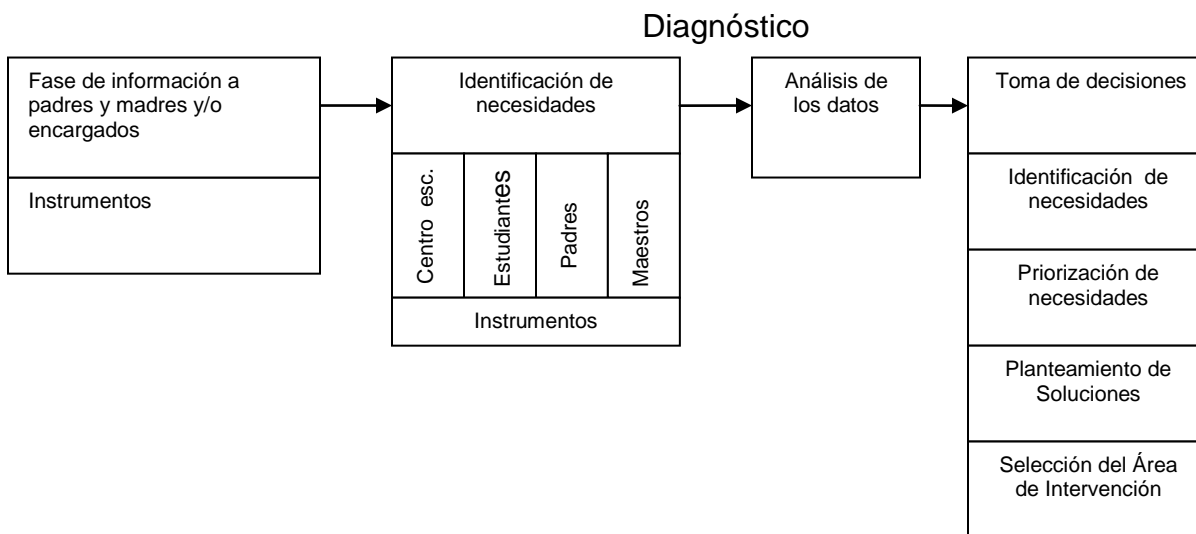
Diagnóstico

Fase de información a padres y madres y/o encargados

Instrumentos

Identificación de necesidades

Centro esc.

Estudiantes

Padres

Maestros

Instrumentos

Análisis de los datos

Toma de decisiones

Identificación de necesidades

Priorización de necesidades

Planteamiento de Soluciones

Selección del Área de Intervención